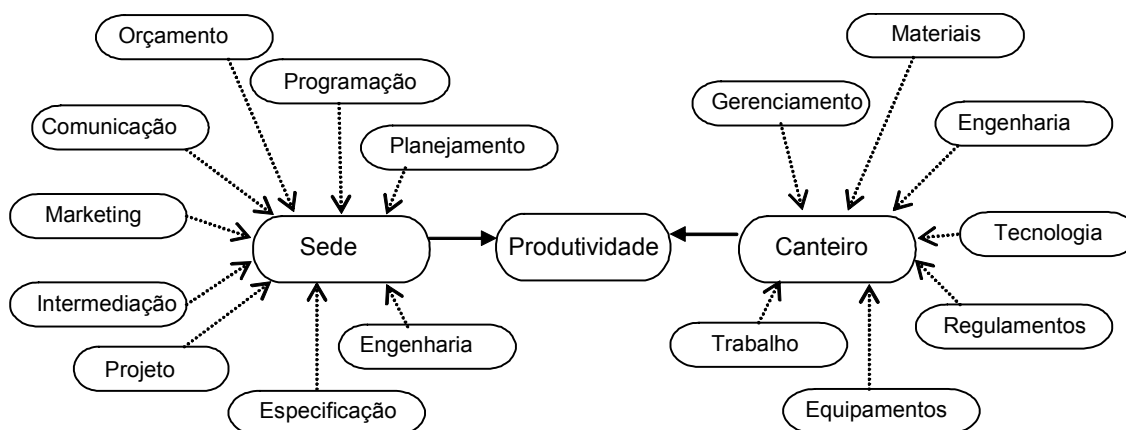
Orçamento

Programação

Comunicação

Planejamento

Marketing

Sede

Produtividade

Canteiro

Intermediação

Projeto

Engenharia

Especificação

Materiais

Gerenciamento

Engenharia

Tecnologia

Regulamentos

Trabalho

Equipamentos